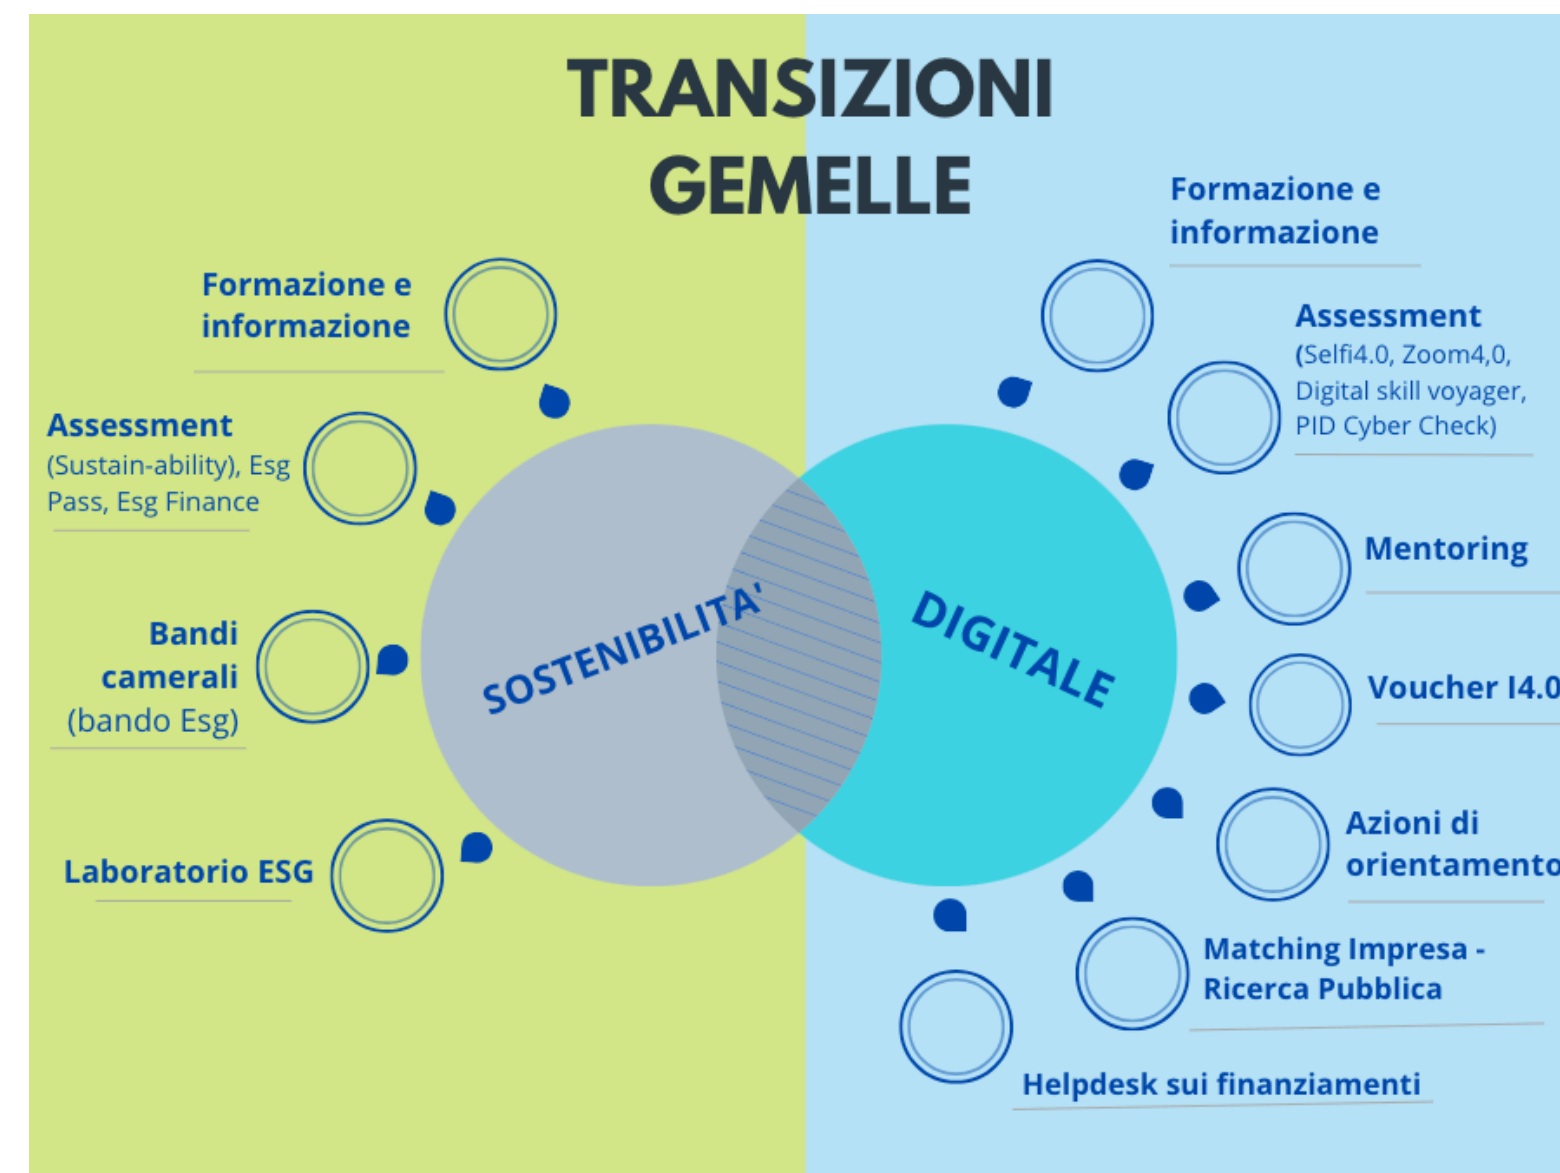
TRANSIZIONI GEMELLE

Formazione e informazione

Assessment (Sustain-ability), Esg Pass, Esg Finance

Bandi camerali (bando Esg)

Laboratorio ESG

SOSTENIBILITA'

DIGITALE

Formazione e informazione

Assessment (Selfi4.0, Zoom4,0, Digital skill voyager, PID Cyber Check)

Mentoring

Voucher I4.0

Azioni di orientamento

Matching Impresa - Ricerca Pubblica

Helpdesk sui finanziamenti